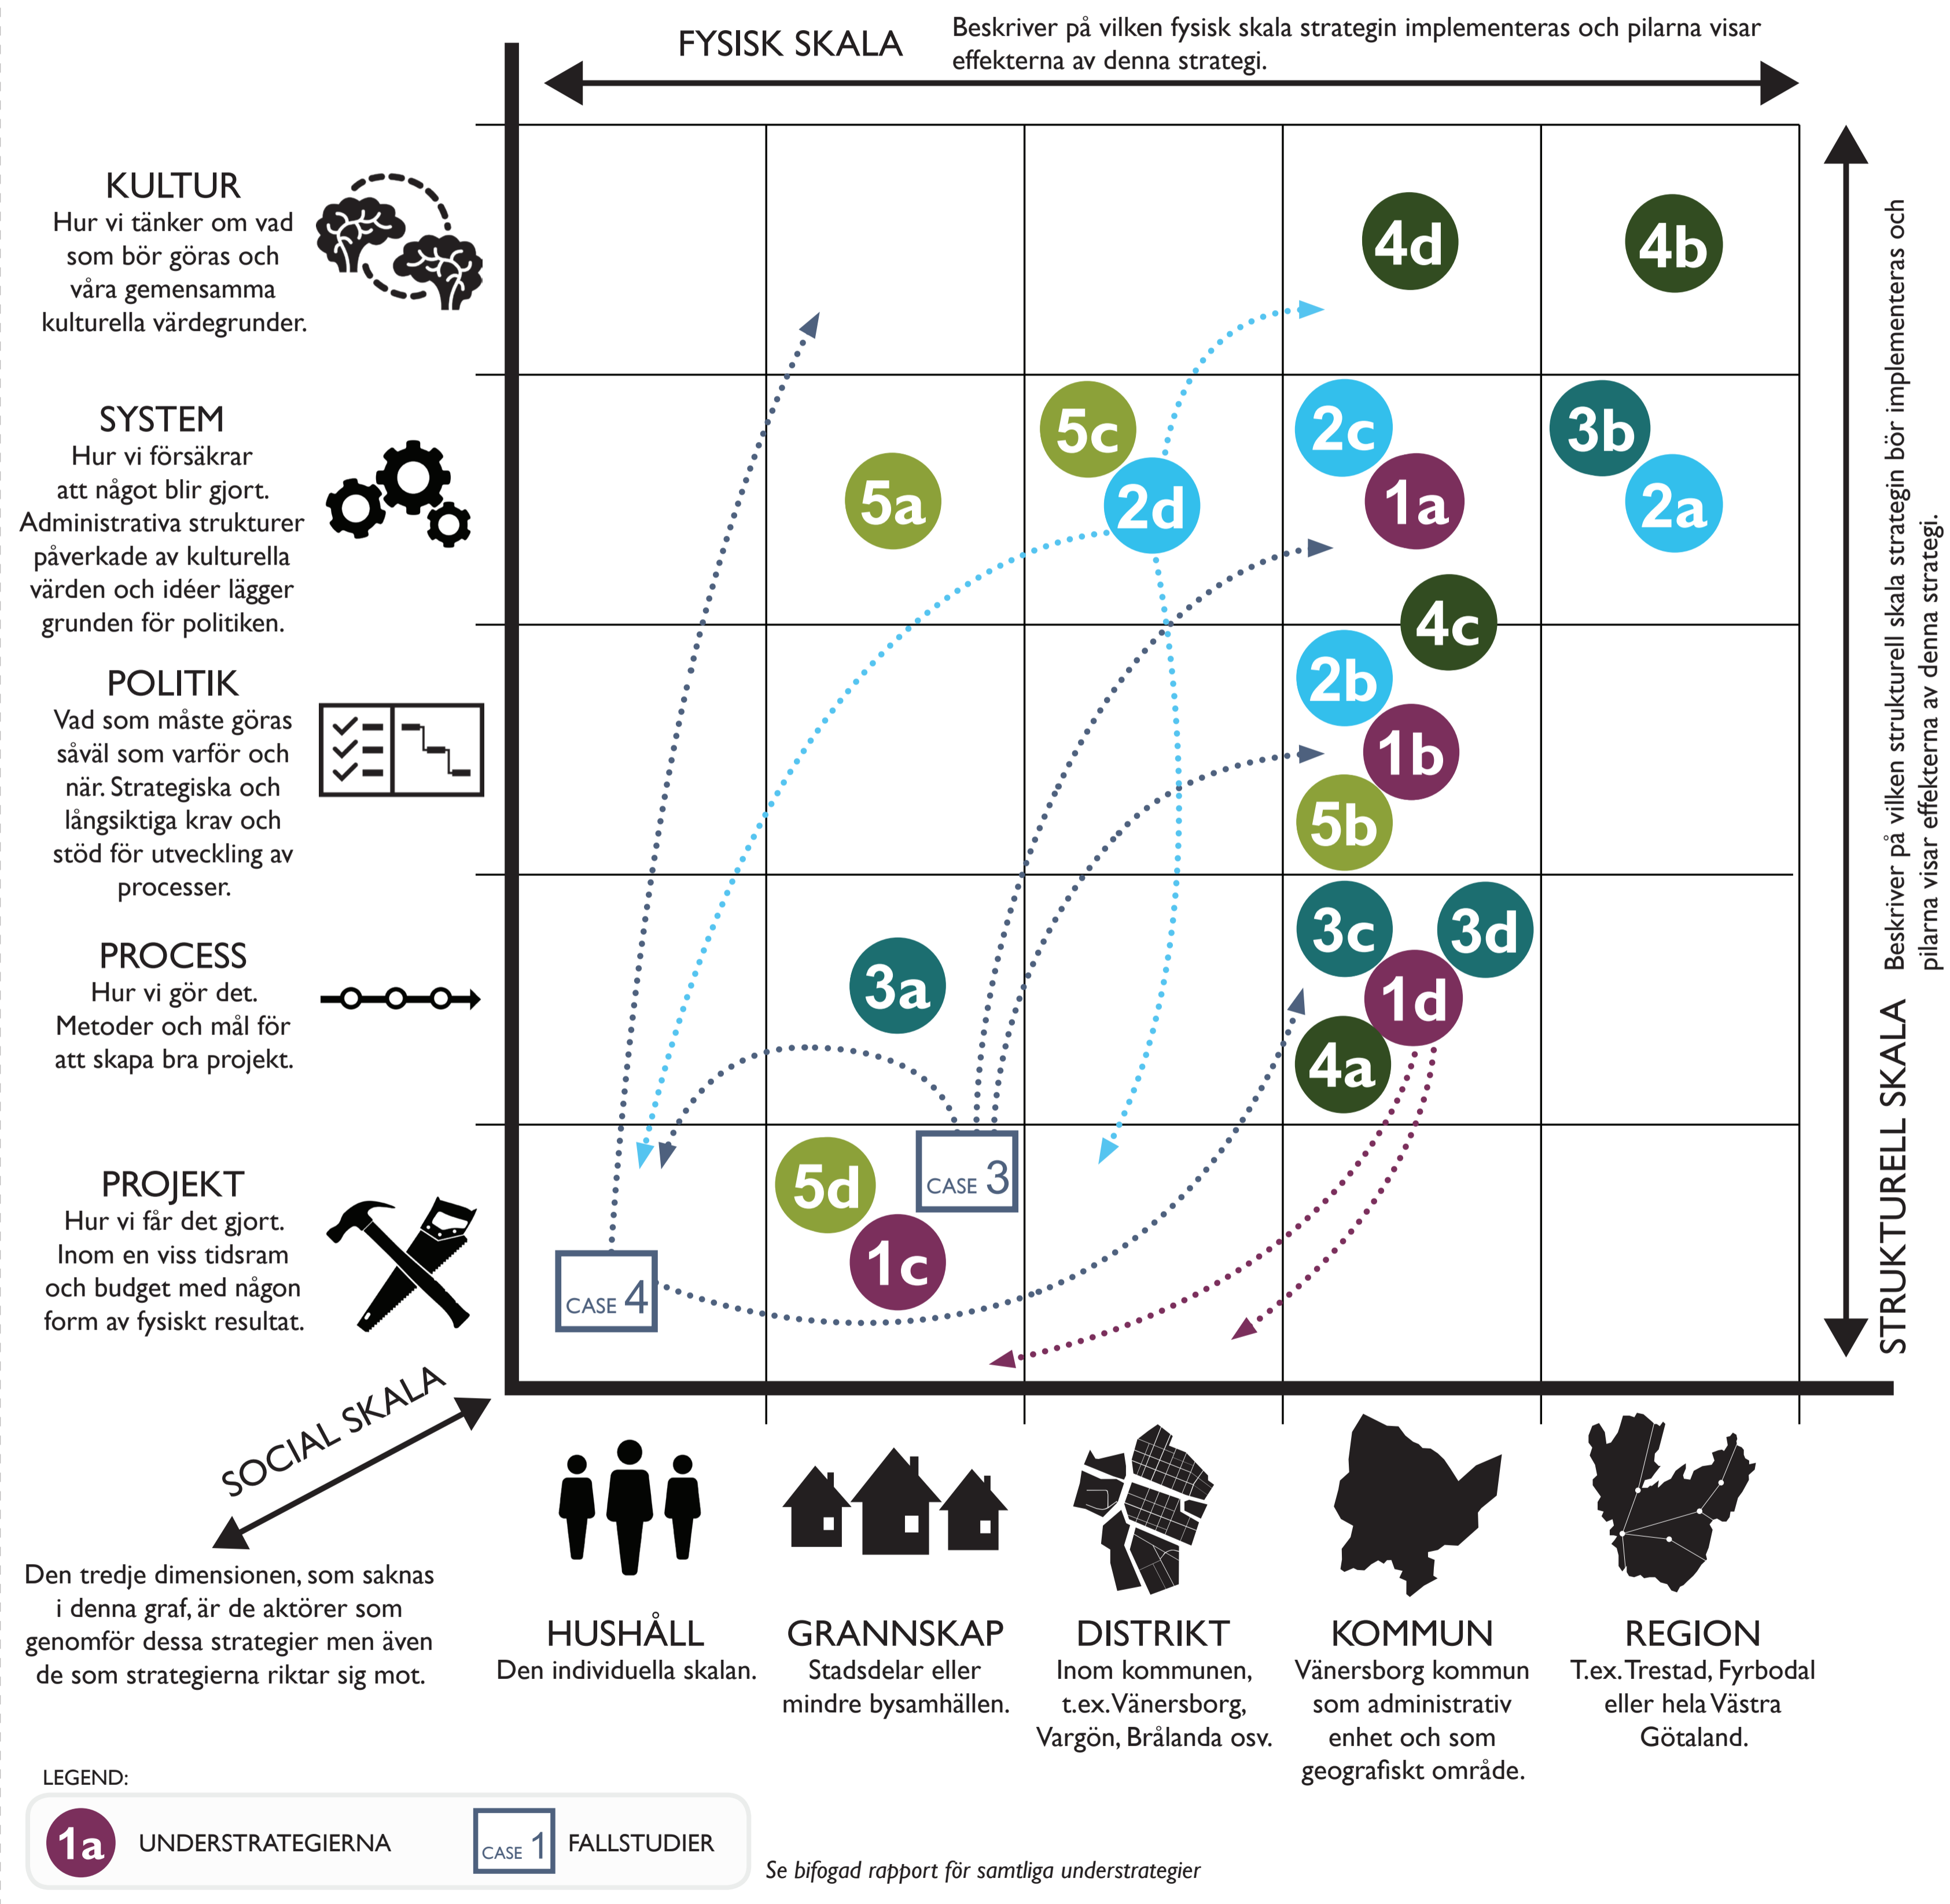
FYSISK SKALA

Beskriver på vilken fysisk skala strategin implementeras och pilarna visar effekterna av denna strategi.

KULTUR
Hur vi tänker om vad som bör göras och våra gemensamma kulturella värdegrunder.

SYSTEM
Hur vi försäkrar att något blir gjort. Administrativa strukturer påverkade av kulturella värden och idéer lägger grunden för politiken.

POLITIK
Vad som måste göras såväl som varför och när. Strategiska och långsiktiga krav och stöd för utveckling av processer.

PROCESS
Hur vi gör det. Metoder och mål för att skapa bra projekt.

PROJEKT
Hur vi får det gjort. Inom en viss tidsram och budget med någon form av fysiskt resultat.

4d
4b
5c
2c
3b
5a
2d
1a
2a
4c
2b
1b
5b
3c
3d
1d
3a
4a
5d
CASE 3
1c
CASE 4

Beskriver på vilken strukturell skala strategin bör implementeras och pilarna visar effekterna av denna strategi.

STRUKTURELL SKALA

SOCIAL SKALA

Den tredje dimensionen, som saknas i denna graf, är de aktörer som genomför dessa strategier men även de som strategierna riktar sig mot.

HUSHÅLL
Den individuella skalan.

GRANNSKAP
Stadsdelar eller mindre bysamhällen.

DISTRIKT
Inom kommunen, t.ex. Vänersborg, Vargön, Brålanda osv.

KOMMUN
Vänersborg kommun som administrativ enhet och som geografiskt område.

REGION
T.ex. Trestad, Fyrbodal eller hela Västra Götaland.

LEGEND:
1a UNDERSTRATEGIERNA
CASE 1 FALLSTUDIER

Se bifogad rapport för samtliga understrategier